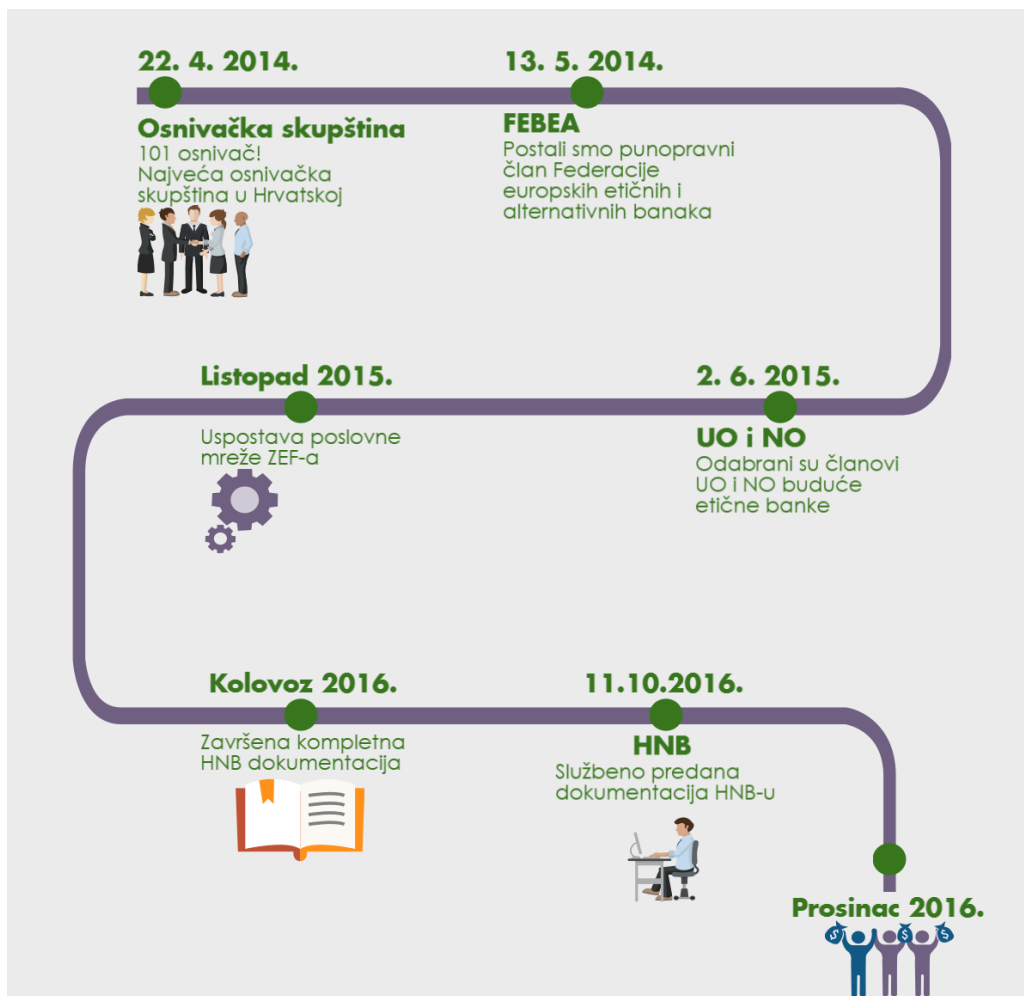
22. 4. 2014.

Osnivačka skupština
101 osnivač!
Najveća osnivačka skupština u Hrvatskoj

13. 5. 2014.

FEBEA
Postali smo punopravni član Federacije europskih etičnih i alternativnih banaka

Listopad 2015.

Uspostava poslovne mreže ZEF-a

2. 6. 2015.

UO i NO
Odabrani su članovi UO i NO buduće etične banke

Kolovoz 2016.

Završena kompletna HNB dokumentacija

11.10.2016.

HNB
Službeno predana dokumentacija HNB-u

Prosinac 2016.

$ $ $